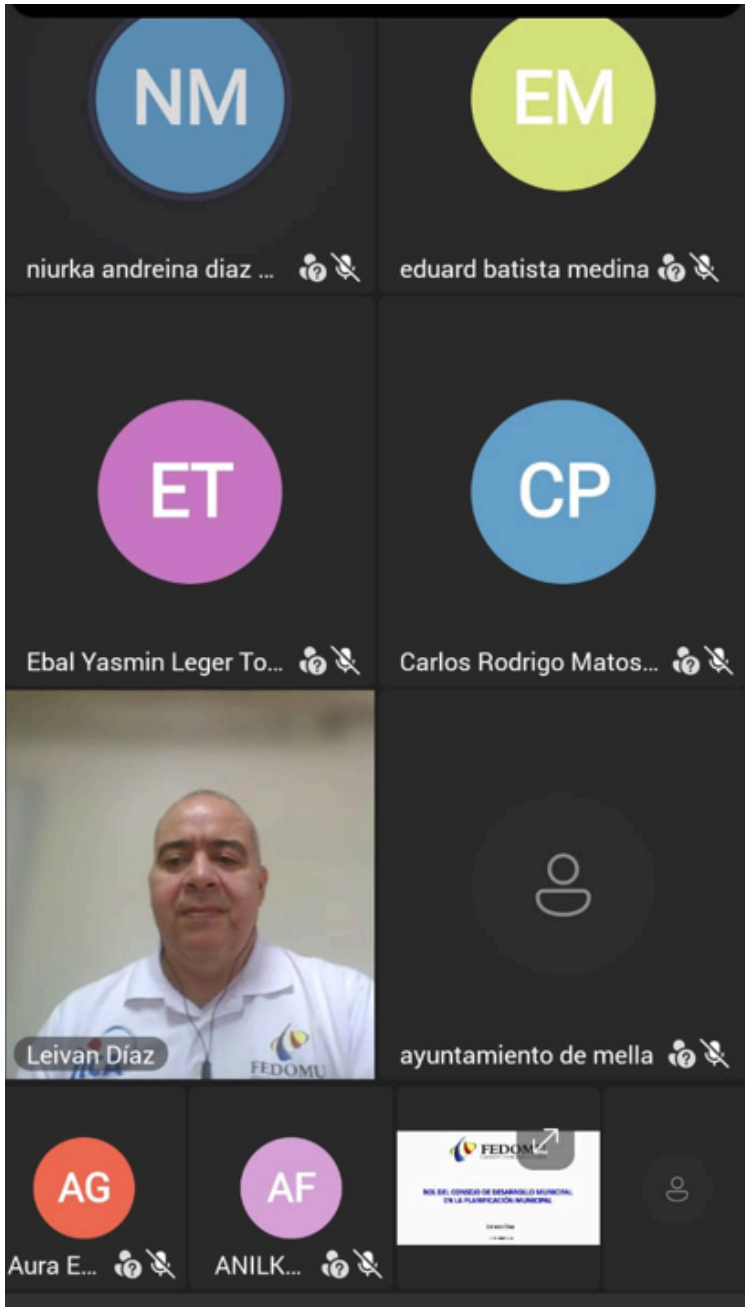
NM

niurka andreina diaz ...

EM

eduard batista medina

ET

Ebal Yasmin Leger To...

CP

Carlos Rodrigo Matos...

Leivan Díaz

FEDOMU

ayuntamiento de mella

AG

Aura E...

AF

ANILK...

FEDOMU

ROL DEL CONSEJO DE DESARROLLO MUNICIPAL EN LA PLANIFICACIÓN MUNICIPAL

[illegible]